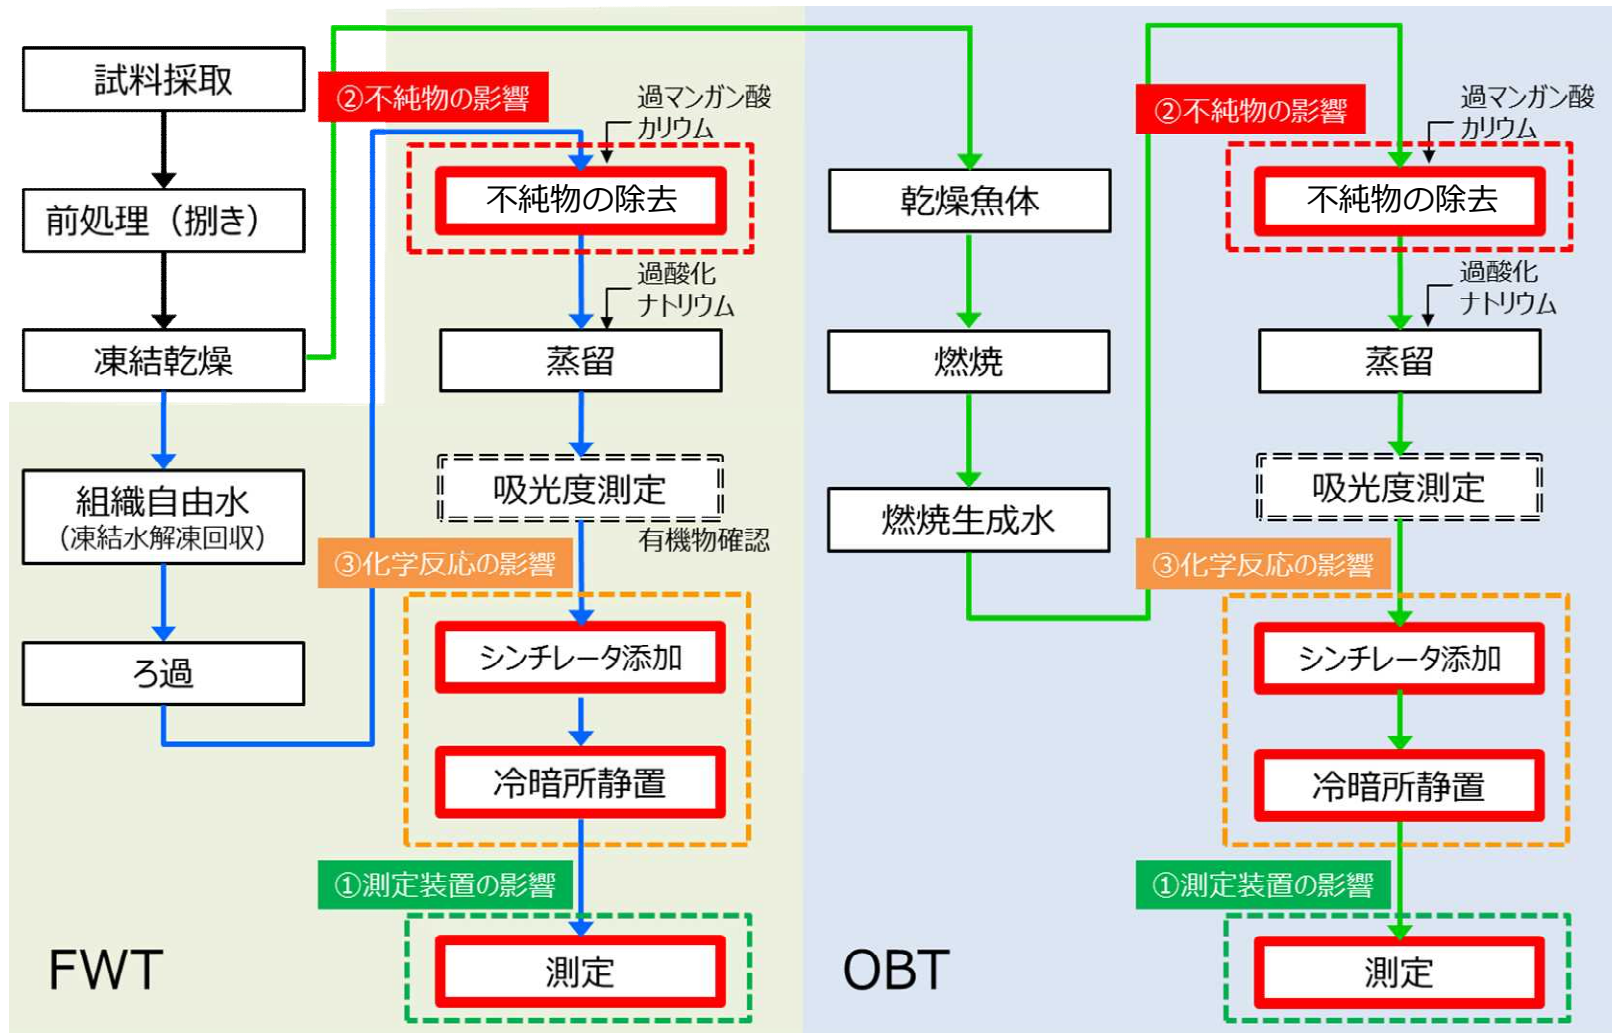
試料採取

前処理（捌き）

凍結乾燥

組織自由水
（凍結水解凍回収）

ろ過

FWT

②不純物の影響

過マンガン酸カリウム

不純物の除去

過酸化ナトリウム

蒸留

吸光度測定

有機物確認

③化学反応の影響

シンチレータ添加

冷暗所静置

①測定装置の影響

測定

乾燥魚体

燃焼

燃焼生成水

OBT

②不純物の影響

過マンガン酸カリウム

不純物の除去

過酸化ナトリウム

蒸留

吸光度測定

③化学反応の影響

シンチレータ添加

冷暗所静置

①測定装置の影響

測定